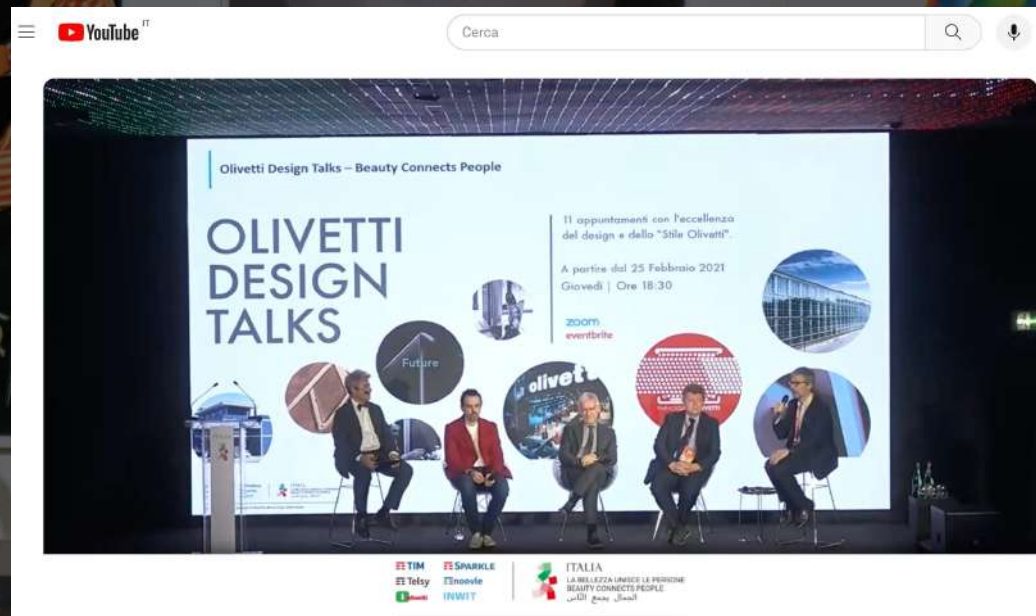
YouTube IT

Cerca

Olivetti Design Talks – Beauty Connects People

OLIVETTI DESIGN TALKS

11 appuntamenti con l'eccellenza del design e dello "Stile Olivetti".

A partire dal 25 Febbraio 2021
Giovedì | Ore 18:30

zoom
eventbrite

Future

olivetti

TIM
Telsy
Olivetti
SPARKLE
Noovle
INWIT

ITALIA
LA BELLEZZA UNISCE LE PERSONE
BEAUTY CONNECTS PEOPLE
الجمال يجمع الناس